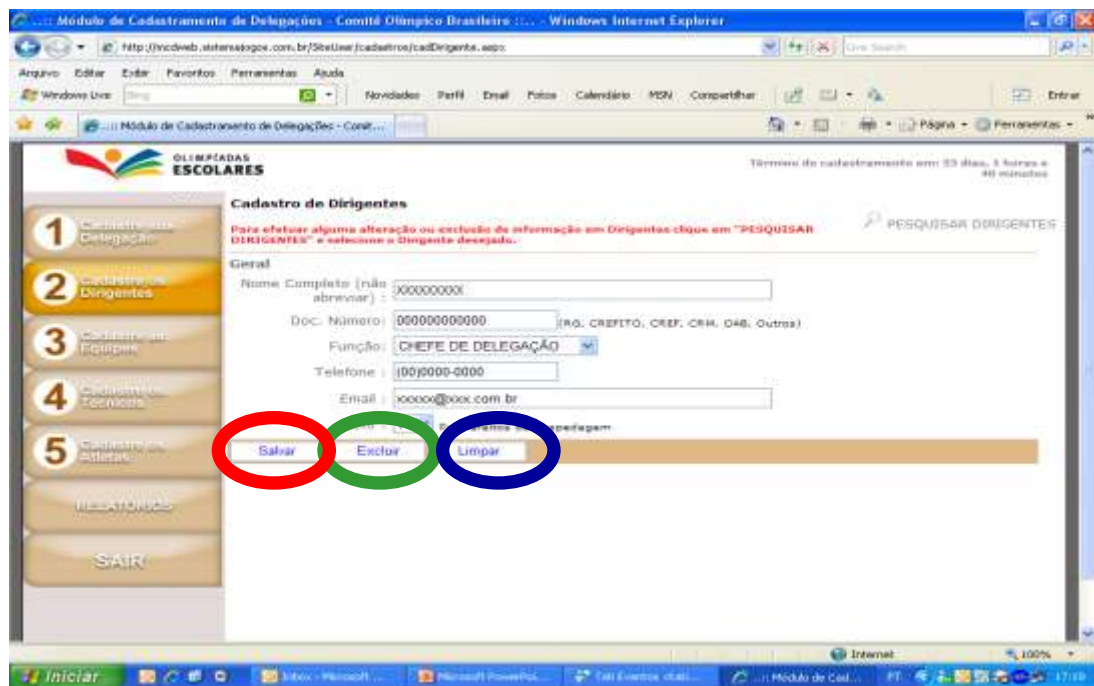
.::: Módulo de Cadastramento de Delegações - Comitê Olímpico Brasileiro :::. - Windows Internet Explorer

http://mcdweb.sistemasgcoe.com.br/SiteUser/cadastros/cadDirigente.aspx

Live Search

Arquivo Editar Exibir Favoritos Ferramentas Ajuda

Windows Live Bing Novidades Perfil Email Fotos Calendário MSN Compartilhar Entrar

.::: Módulo de Cadastramento de Delegações - Comit...

Página Ferramentas

OLIMPÍADAS ESCOLARES

Término do cadastramento em: 33 dias, 1 horas e 40 minutos

1 Cadastro da Delegação

2 Cadastro de Dirigentes

3 Cadastro de Equipes

4 Cadastro de Técnicos

5 Cadastro de Atletas

RELATÓRIOS

SAIR

Cadastro de Dirigentes

PESQUISAR DIRIGENTES

Para efetuar alguma alteração ou exclusão de informação em Dirigentes clique em "PESQUISAR DIRIGENTES" e selecione o Dirigente desejado.

Geral

Nome Completo (não abrevear) : XXXXXXXXX

Doc. Número: 000000000000 (RG, CREFITO, CREF, CRM, OAB, Outros)

Função: CHEFE DE DELEGAÇÃO

Telefone : (00)0000-0000

Email : xxxxx@xxx.com.br

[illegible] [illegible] hospedagem

Salvar Excluir Limpar

Internet 100%

Iniciar Inbox - Microsoft ... Microsoft PowerPoi... Tati Eventos vitali... .::: Módulo de Cad... PT 17:10